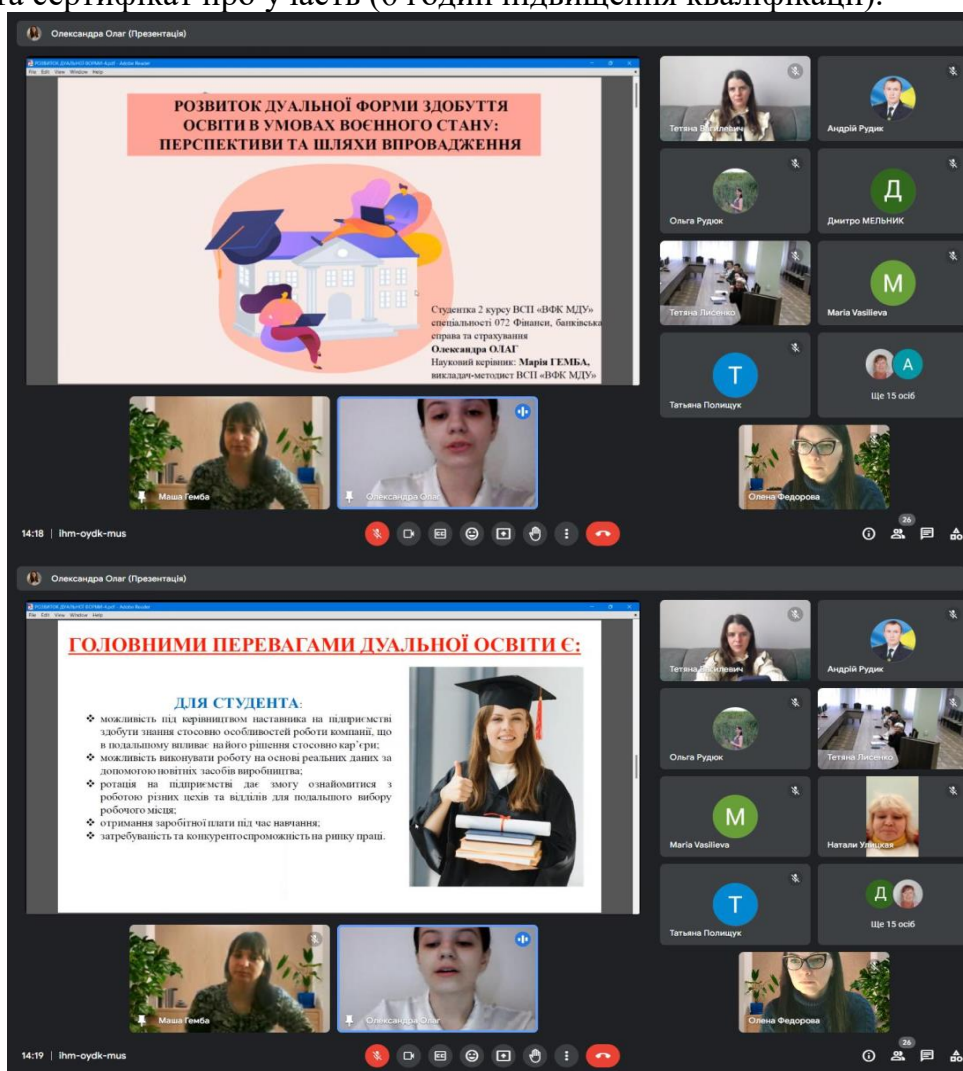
та сертифікат про участь (6 годин підвищення кваліфікації).

Олександра Олаг (Презентація)

РОЗВИТОК ДУАЛЬНОЇ ФОРМИ ЗДОБУТТЯ ОСВІТИ В УМОВАХ ВОЄННОГО СТАНУ: ПЕРСПЕКТИВИ ТА ШЛЯХИ ВПРОВАДЖЕННЯ

Студентка 2 курсу ВСП «ВФК МДУ» спеціальності 072 Фінанси, банківська справа та страхування
Олександра ОЛАГ
Науковий керівник: Марія ГЕМБА, викладач-методист ВСП «ВФК МДУ»

Тетяна Василевич
Андрій Рудик
Ольга Рудюк
Дмитро МЕЛЬНИК
Тетяна Лисенко
Maria Vasilieva
Татьяна Полищук
Ще 15 осіб
Маша Гемба
Олександра Олаг
Олена Федорова

14:18 | ihm-oydk-mus

26

Олександра Олаг (Презентація)

ГОЛОВНИМИ ПЕРЕВАГАМИ ДУАЛЬНОЇ ОСВІТИ Є:

ДЛЯ СТУДЕНТА:
❖ можливість під керівництвом наставника на підприємстві здобути знання стосовно особливостей роботи компанії, що в подальшому впливає на його рішення стосовно кар'єри;
❖ можливість виконувати роботу на основі реальних даних за допомогою новітніх засобів виробництва;
❖ ротація на підприємстві дає змогу ознайомитися з роботою різних цехів та відділів для подальшого вибору робочого місця;
❖ отримання заробітної плати під час навчання;
❖ затребуваність та конкурентоспроможність на ринку праці.

Тетяна Василевич
Андрій Рудик
Ольга Рудюк
Тетяна Лисенко
Maria Vasilieva
Натали Улицкая
Татьяна Полищук
Ще 15 осіб
Маша Гемба
Олександра Олаг
Олена Федорова

14:19 | ihm-oydk-mus

26